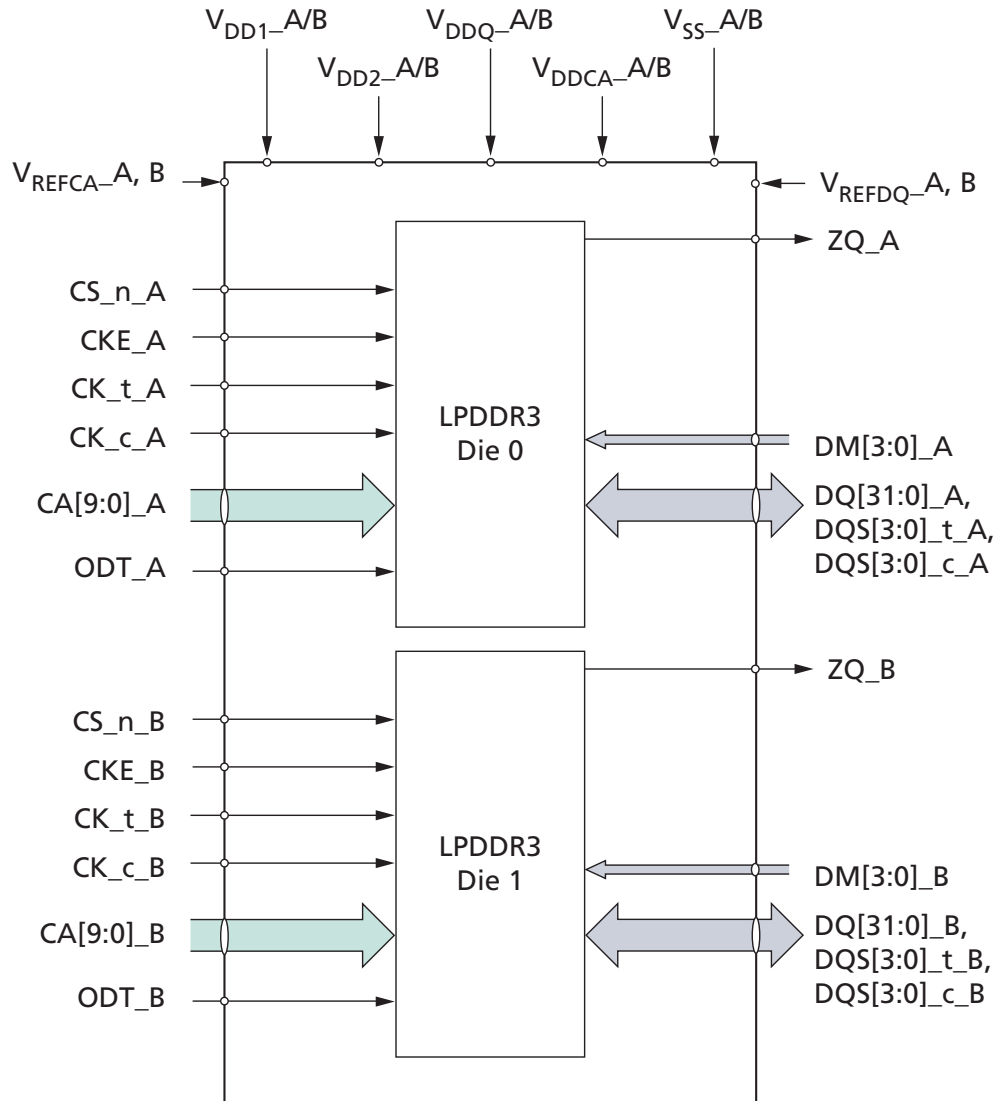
$V_{DD1}$_A/B
$V_{DDQ}$_A/B
$V_{SS}$_A/B
$V_{DD2}$_A/B
$V_{DDCA}$_A/B

$V_{REFCA}$_A, B
$V_{REFDQ}$_A, B

ZQ_A
CS_n_A
CKE_A
CK_t_A
CK_c_A
LPDDR3
Die 0
DM[3:0]_A
CA[9:0]_A
DQ[31:0]_A,
DQS[3:0]_t_A,
DQS[3:0]_c_A
ODT_A

ZQ_B
CS_n_B
CKE_B
CK_t_B
CK_c_B
LPDDR3
Die 1
DM[3:0]_B
CA[9:0]_B
DQ[31:0]_B,
DQS[3:0]_t_B,
DQS[3:0]_c_B
ODT_B